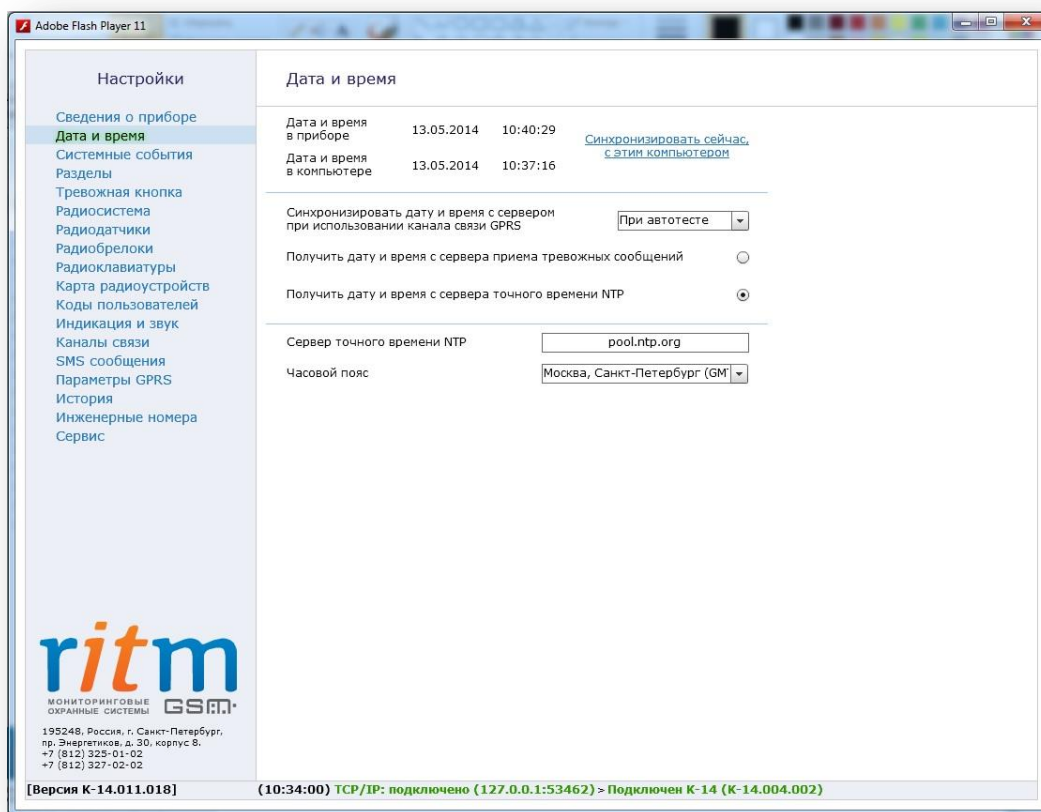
Adobe Flash Player 11

Настройки

Сведения о приборе
Дата и время
Системные события
Разделы
Тревожная кнопка
Радиосистема
Радиодатчики
Радиобрелоки
Радиоклавиатуры
Карта радиоустройств
Коды пользователей
Индикация и звук
Каналы связи
SMS сообщения
Параметры GPRS
История
Инженерные номера
Сервис

ritm
МОНИТОРИНГОВЫЕ ОХРАННЫЕ СИСТЕМЫ GSM

195248, Россия, г. Санкт-Петербург, пр. Энергетиков, д. 30, корпус 8.
+7 (812) 325-01-02
+7 (812) 327-02-02

Дата и время

Дата и время в приборе 13.05.2014 10:40:29
Дата и время в компьютере 13.05.2014 10:37:16
Синхронизировать сейчас, с этим компьютером

Синхронизировать дату и время с сервером при использовании канала связи GPRS
При автотесте

Получить дату и время с сервера приема тревожных сообщений

Получить дату и время с сервера точного времени NTP

Сервер точного времени NTP
pool.ntp.org

Часовой пояс
Москва, Санкт-Петербург (GM

[Версия К-14.011.018]
(10:34:00) TCP/IP: подключено (127.0.0.1:53462) > Подключен К-14 (К-14.004.002)